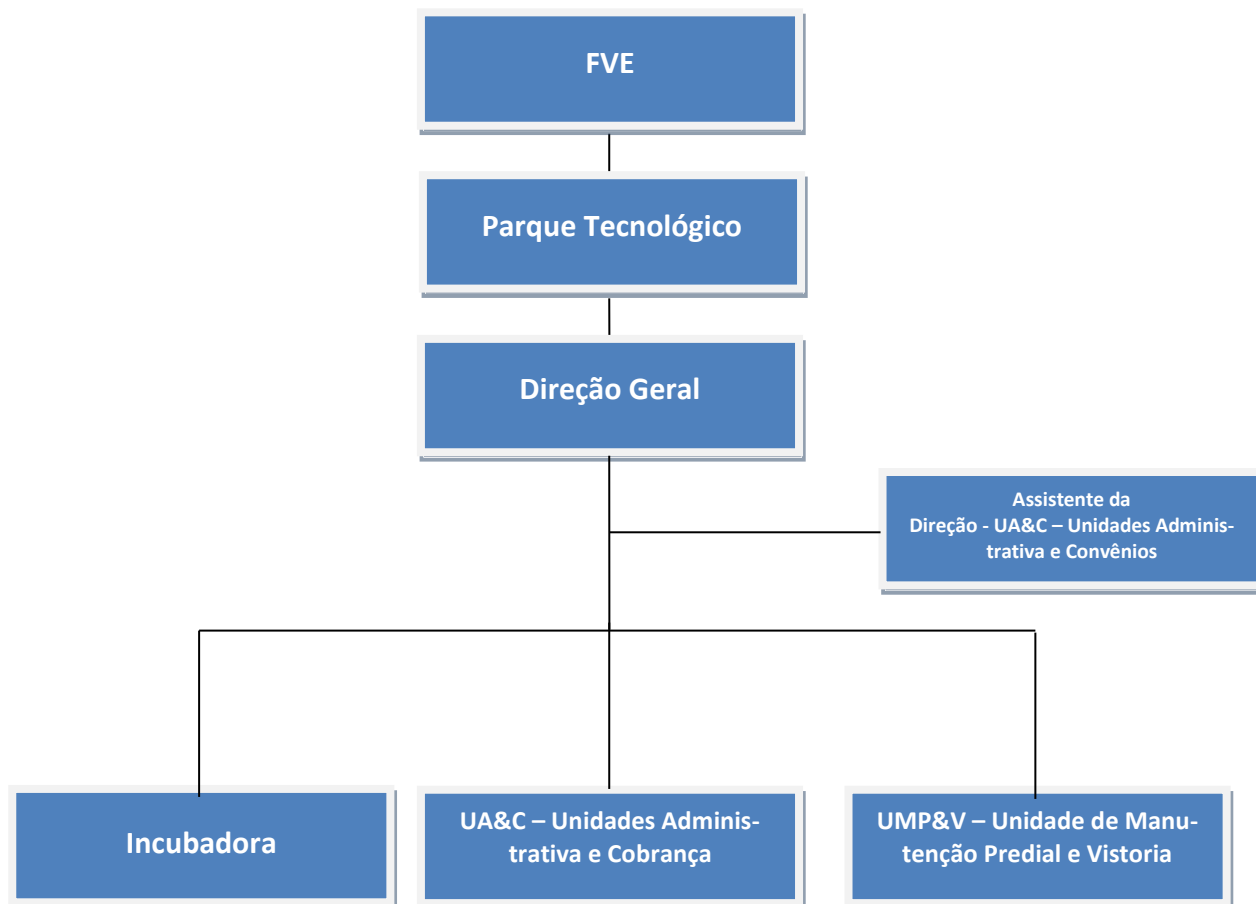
FVE

Parque Tecnológico

Direção Geral

Assistente da Direção - UA&C – Unidades Administrativa e Convênios

Incubadora

UA&C – Unidades Administrativa e Cobrança

UMP&V – Unidade de Manutenção Predial e Vistoria